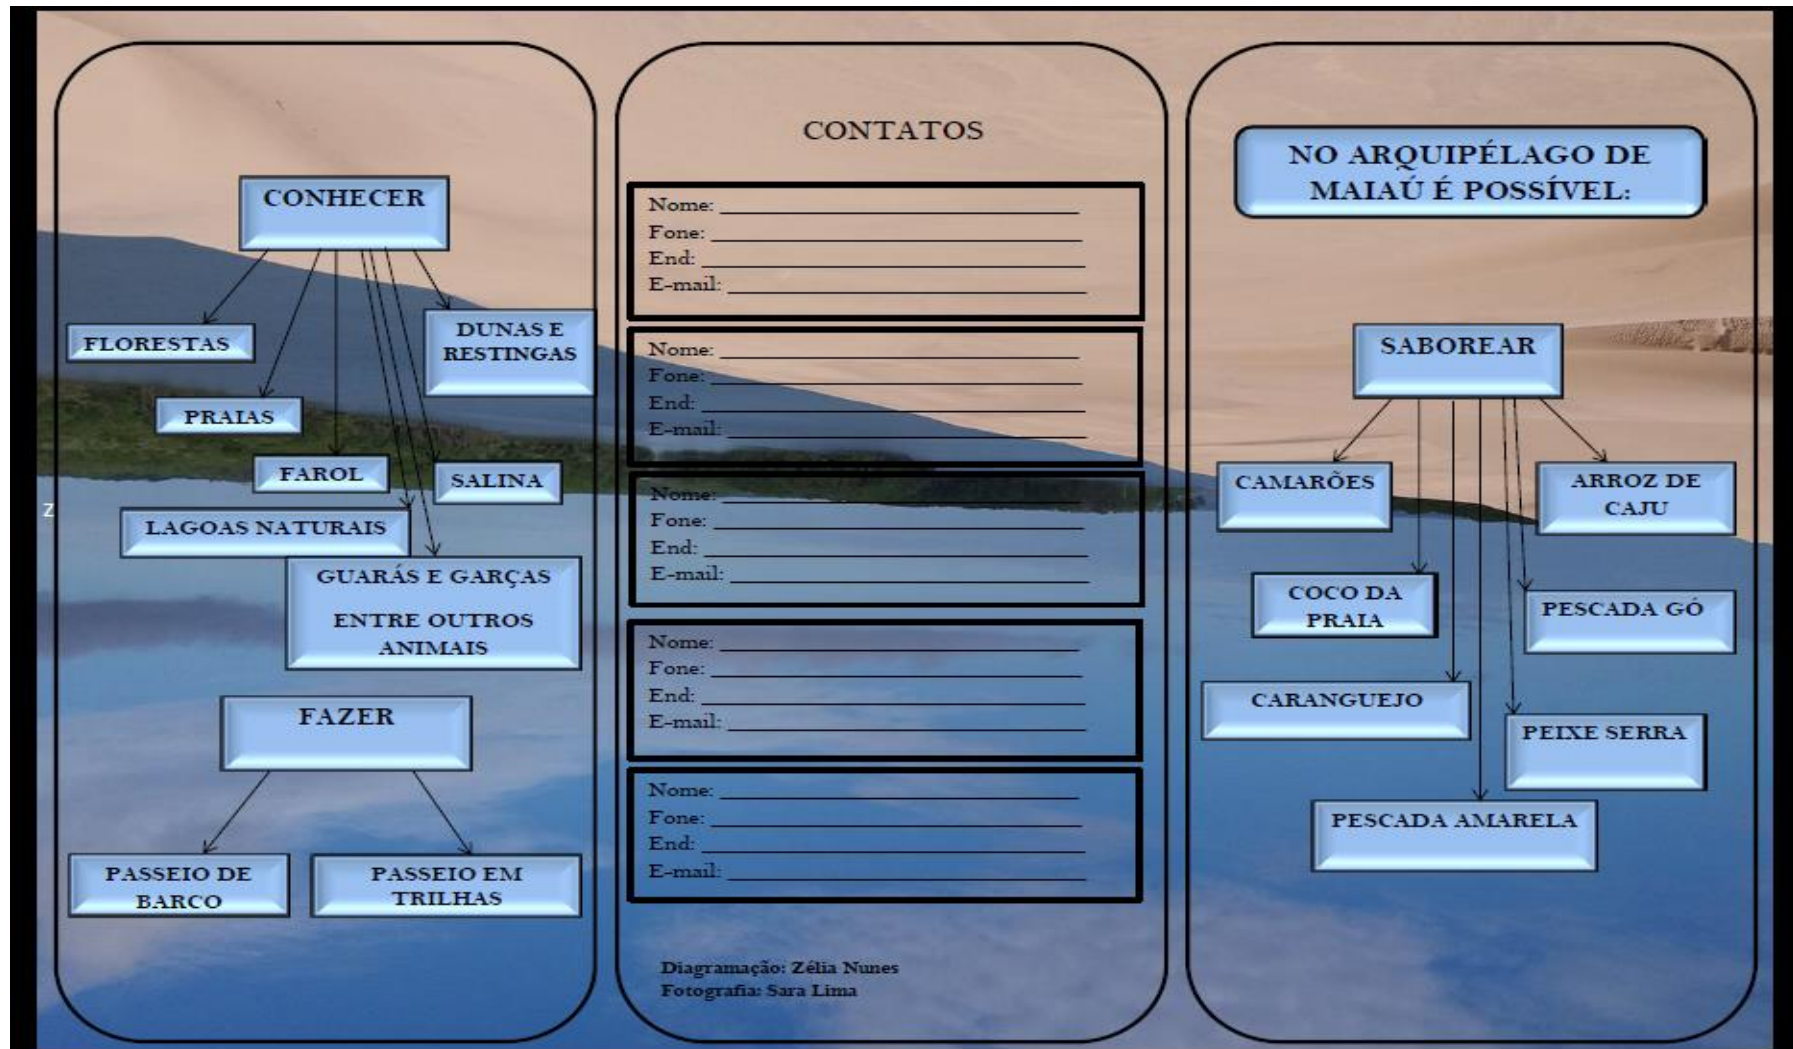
CONHECER

FLORESTAS

DUNAS E RESTINGAS

PRAIAS

FAROL

SALINA

LAGOAS NATURAIS

GUARÁS E GARÇAS

ENTRE OUTROS ANIMAIS

FAZER

PASSEIO DE BARCO

PASSEIO EM TRILHAS

CONTATOS

Nome: ___________________________
Fone: ___________________________
End: ___________________________
E-mail: ___________________________

Nome: ___________________________
Fone: ___________________________
End: ___________________________
E-mail: ___________________________

Nome: ___________________________
Fone: ___________________________
End: ___________________________
E-mail: ___________________________

Nome: ___________________________
Fone: ___________________________
End: ___________________________
E-mail: ___________________________

Nome: ___________________________
Fone: ___________________________
End: ___________________________
E-mail: ___________________________

Diagramação: Zélia Nunes
Fotografia: Sara Lima

NO ARQUIPÉLAGO DE MAIAÚ É POSSÍVEL:

SABOREAR

CAMARÕES

ARROZ DE CAJU

COCO DA PRAIA

PESCADA GÓ

CARANGUEJO

PEIXE SERRA

PESCADA AMARELA